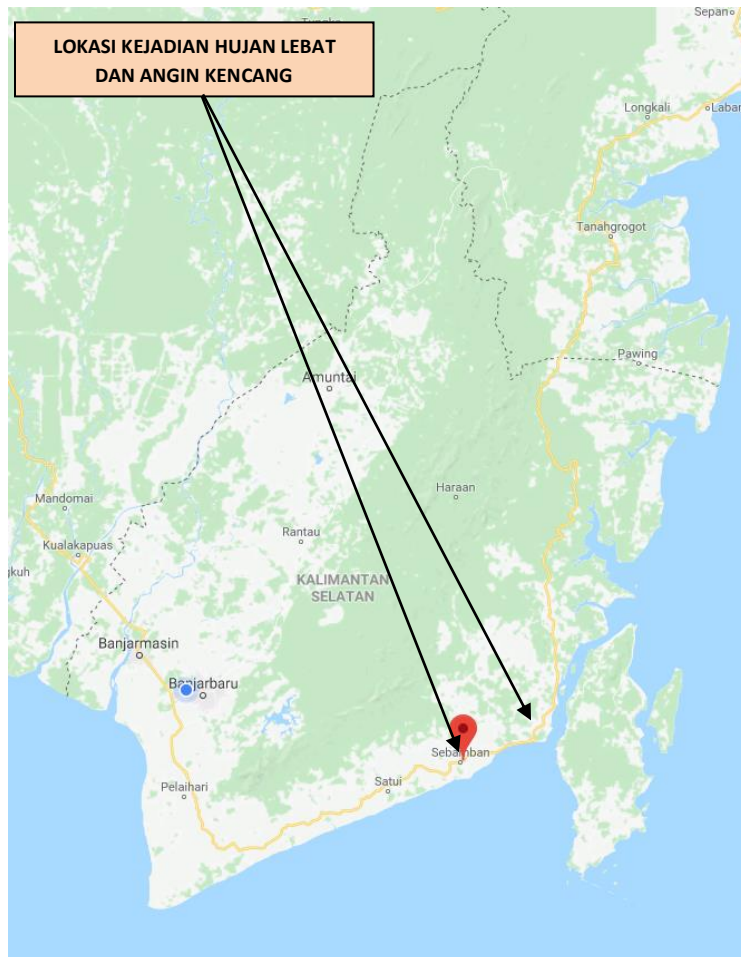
LOKASI KEJADIAN HUJAN LEBAT DAN ANGIN KENCANG

Sepan

Longkali

Labar

Tanahgrogot

Pawing

Amuntai

Haraan

Mandomai

Rantau

Kualakapuas

gkuh

KALIMANTAN SELATAN

Banjarmasin

Banjarbaru

Sebamban

Satui

Pelaihari